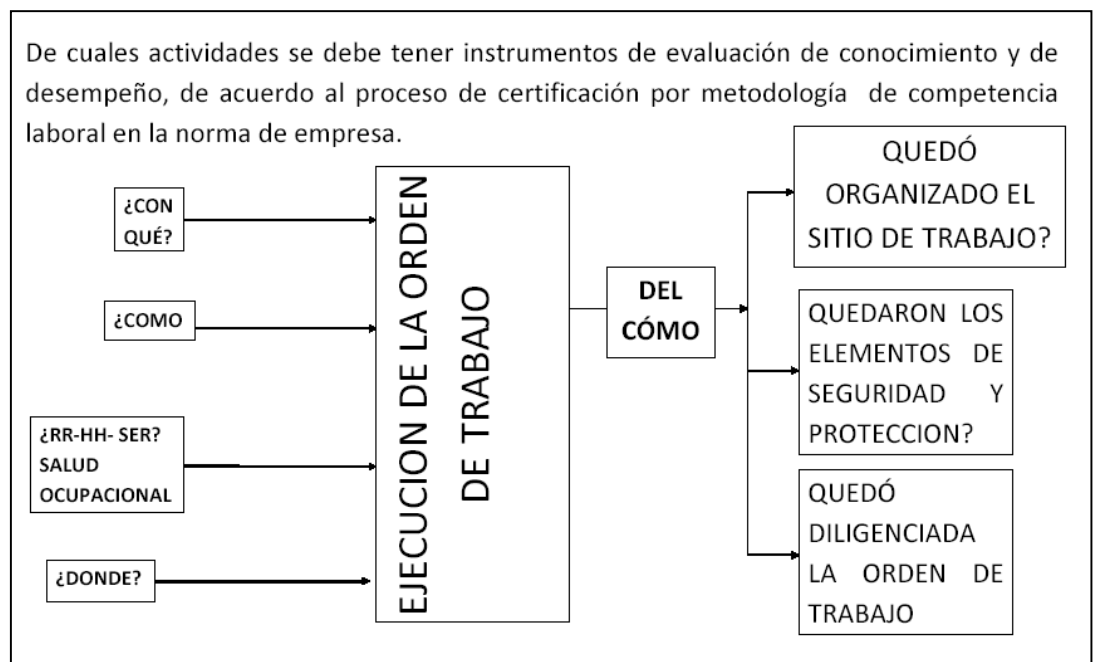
De cuales actividades se debe tener instrumentos de evaluación de conocimiento y de desempeño, de acuerdo al proceso de certificación por metodología de competencia laboral en la norma de empresa.

¿CON QUÉ?

¿COMO

¿RR-HH- SER? SALUD OCUPACIONAL

¿DONDE?

EJECUCION DE LA ORDEN DE TRABAJO

DEL CÓMO

QUEDÓ ORGANIZADO EL SITIO DE TRABAJO?

QUEDARON LOS ELEMENTOS DE SEGURIDAD Y PROTECCION?

QUEDÓ DILIGENCIADA LA ORDEN DE TRABAJO